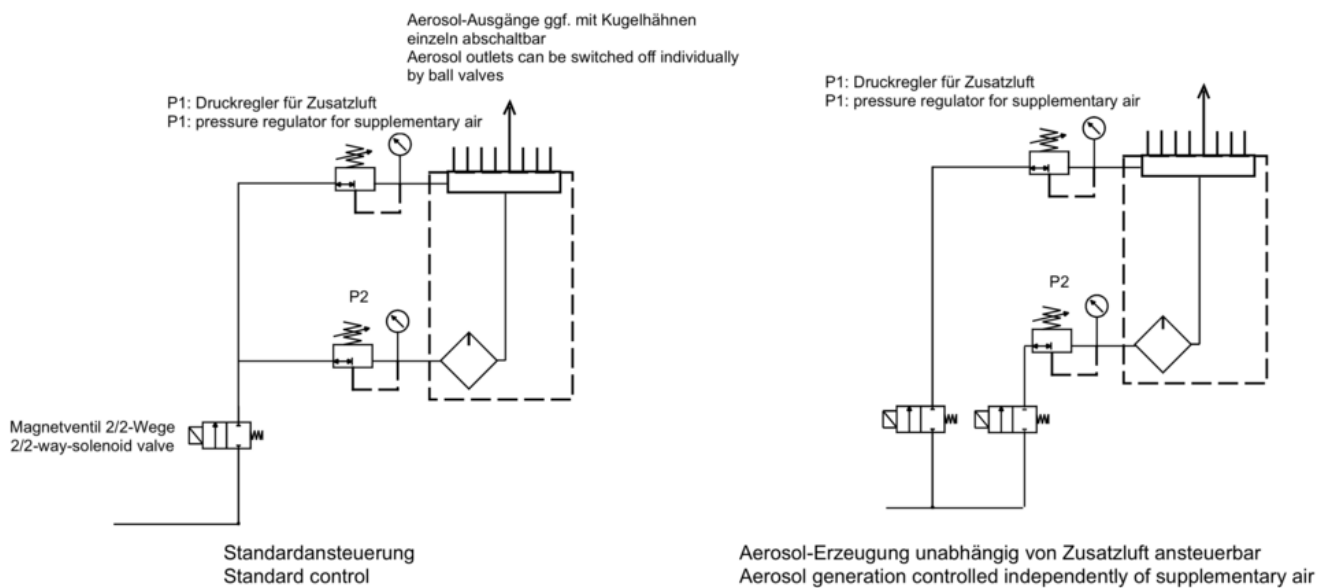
Aerosol-Ausgänge ggf. mit Kugelhähnen einzeln abschaltbar
Aerosol outlets can be switched off individually by ball valves

P1: Druckregler für Zusatzluft
P1: pressure regulator for supplementary air

P2

Magnetventil 2/2-Wege
2/2-way-solenoid valve

Standardansteuerung
Standard control

P1: Druckregler für Zusatzluft
P1: pressure regulator for supplementary air

P2

Aerosol-Erzeugung unabhängig von Zusatzluft ansteuerbar
Aerosol generation controlled independently of supplementary air